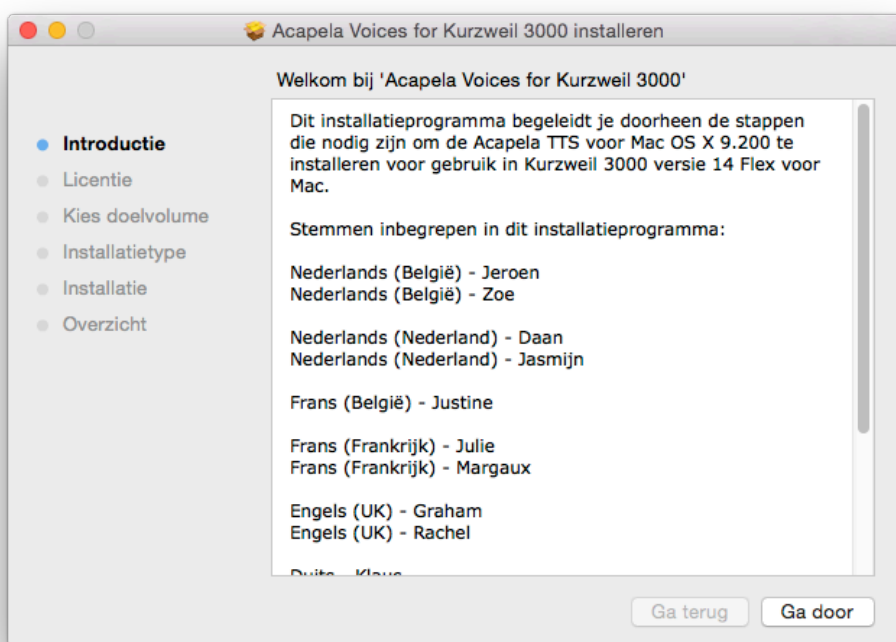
Acapela Voices for Kurzweil 3000 installeren

Welkom bij 'Acapela Voices for Kurzweil 3000'

Introductie
Licentie
Kies doelvolume
Installatietype
Installatie
Overzicht

Dit installatieprogramma begeleidt je doorheen de stappen die nodig zijn om de Acapela TTS voor Mac OS X 9.200 te installeren voor gebruik in Kurzweil 3000 versie 14 Flex voor Mac.

Stemmen inbegrepen in dit installatieprogramma:

Nederlands (België) - Jeroen
Nederlands (België) - Zoe

Nederlands (Nederland) - Daan
Nederlands (Nederland) - Jasmijn

Frans (België) - Justine

Frans (Frankrijk) - Julie
Frans (Frankrijk) - Margaux

Engels (UK) - Graham
Engels (UK) - Rachel

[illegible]

Ga terug
Ga door